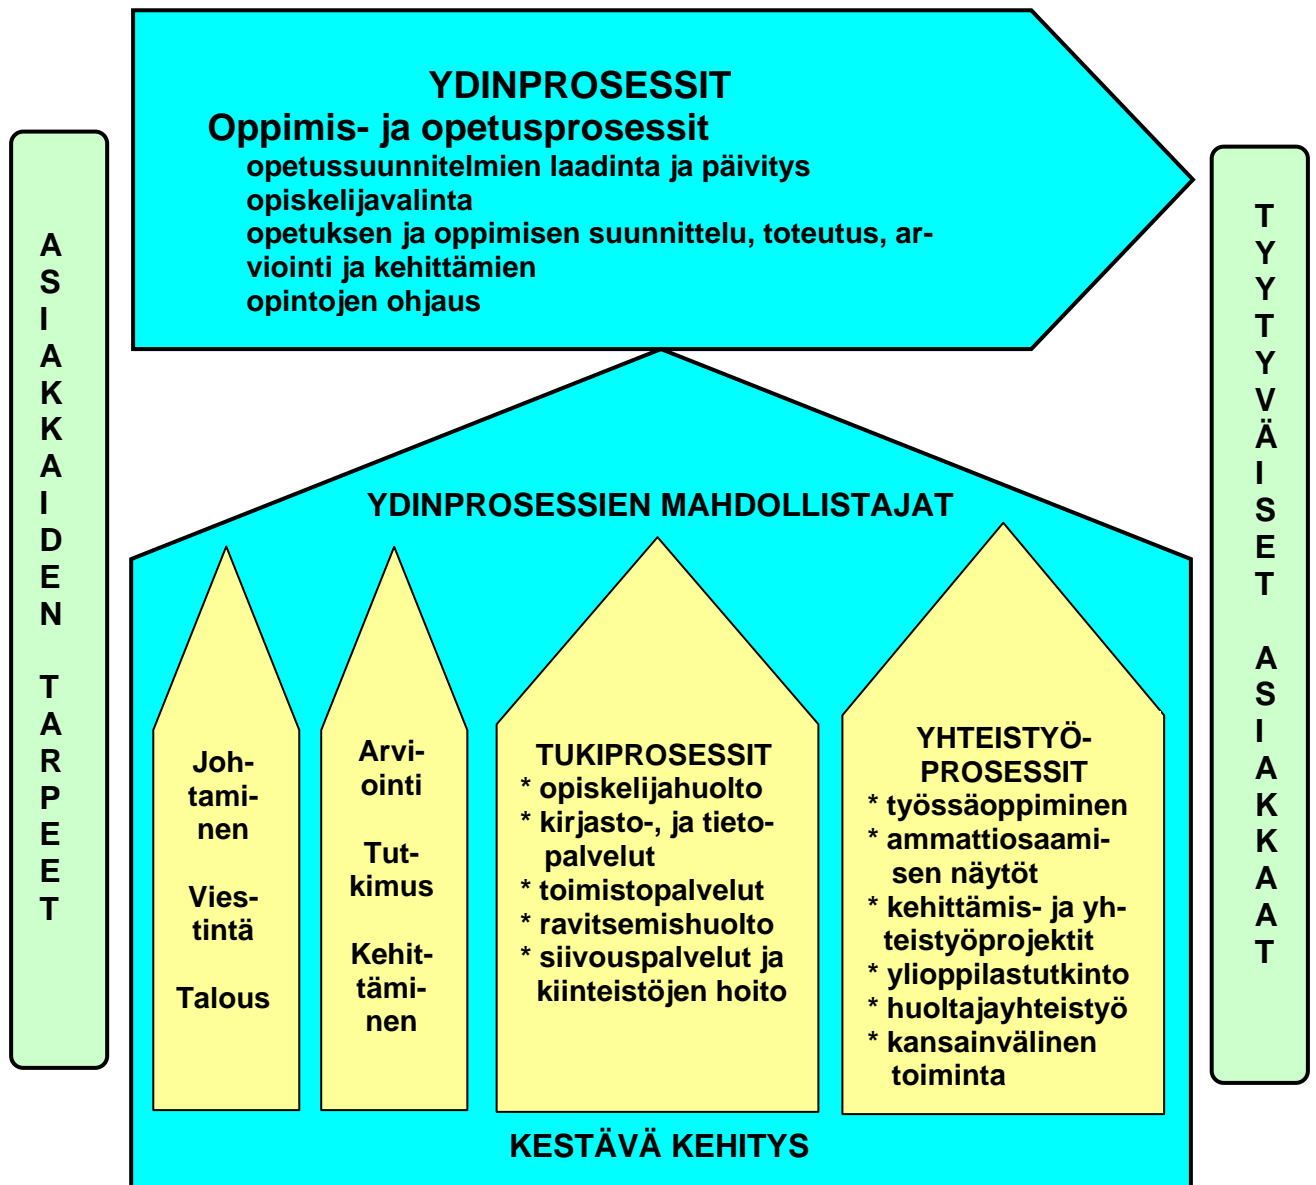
ASIAKKAIDEN TARPEET

YDINPROSESSIT
Oppimis- ja opetusprosessit
opetussuunnitelmien laadinta ja päivitys
opiskelijavalinta
opetuksen ja oppimisen suunnittelu, toteutus, arviointi ja kehittämien
opintojen ohjaus

TYYTYVÄISET ASIAKKAAT

YDINPROSESSIEN MAHDOLLISTAJAT

Johtaminen

Viestintä

Talous

Arviointi

Tutkimus

Kehittäminen

TUKIPROSESSIT
* opiskelijahuolto
* kirjasto-, ja tietopalvelut
* toimistopalvelut
* ravitsemishuolto
* siivouspalvelut ja kiinteistöjen hoito

YHTEISTYÖPROSESSIT
* työssäoppiminen
* ammattiosaamisen näytöt
* kehittämis- ja yhteistyöprojektit
* ylioppilastutkinto
* huoltajayhteistyö
* kansainvälinen toiminta

KESTÄVÄ KEHITYS